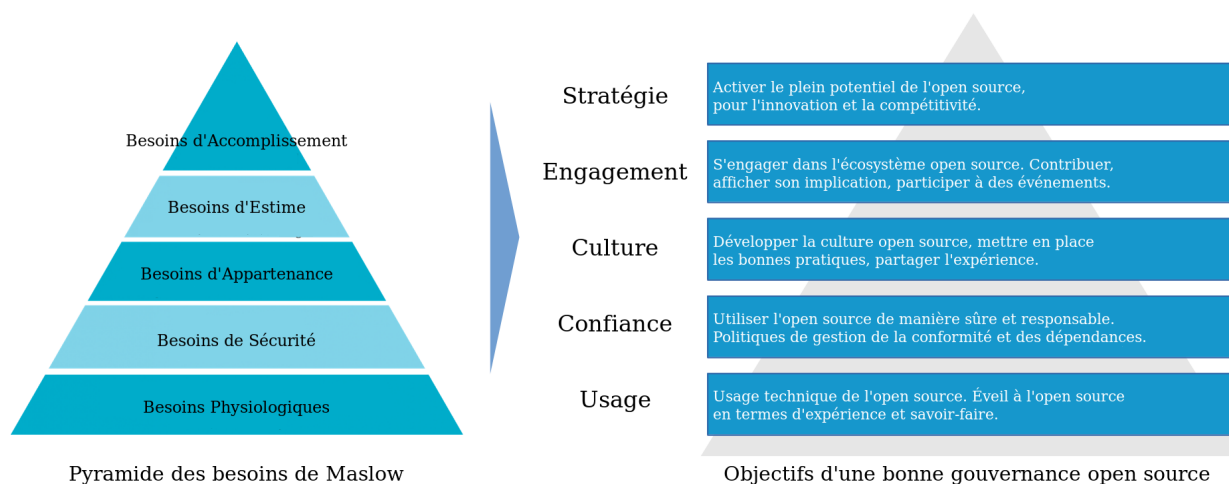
Besoins d'Accomplissement

Besoins d'Estime

Besoins d'Appartenance

Besoins de Sécurité

Besoins Physiologiques

Pyramide des besoins de Maslow

Stratégie

Activer le plein potentiel de l'open source, pour l'innovation et la compétitivité.

Engagement

S'engager dans l'écosystème open source. Contribuer, afficher son implication, participer à des événements.

Culture

Développer la culture open source, mettre en place les bonnes pratiques, partager l'expérience.

Confiance

Utiliser l'open source de manière sûre et responsable. Politiques de gestion de la conformité et des dépendances.

Usage

Usage technique de l'open source. Éveil à l'open source en termes d'expérience et savoir-faire.

Objectifs d'une bonne gouvernance open source